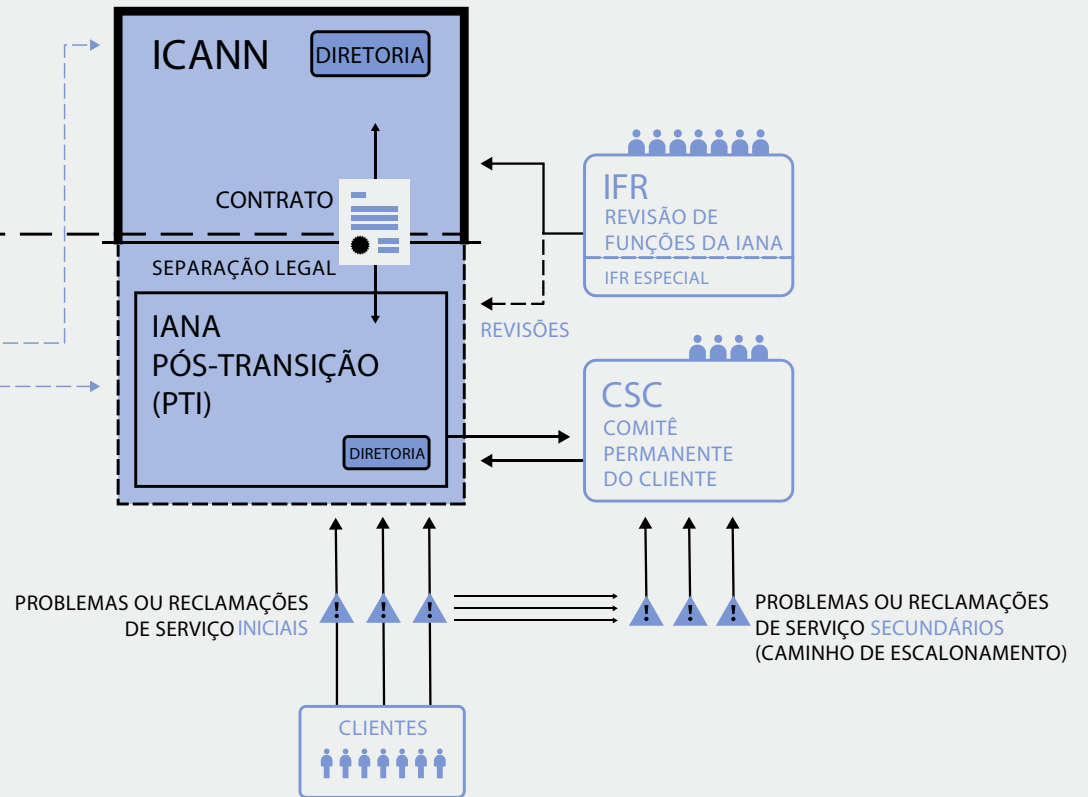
ICANN

DIRETORIA

CONTRATO

SEPARAÇÃO LEGAL

IANA
PÓS-TRANSIÇÃO
(PTI)

DIRETORIA

IFR
REVISÃO DE FUNÇÕES DA IANA

IFR ESPECIAL

REVISÕES

CSC
COMITÊ PERMANENTE DO CLIENTE

PROBLEMAS OU RECLAMAÇÕES DE SERVIÇO INICIAIS

PROBLEMAS OU RECLAMAÇÕES DE SERVIÇO SECUNDÁRIOS (CAMINHO DE ESCALONAMENTO)

CLIENTES